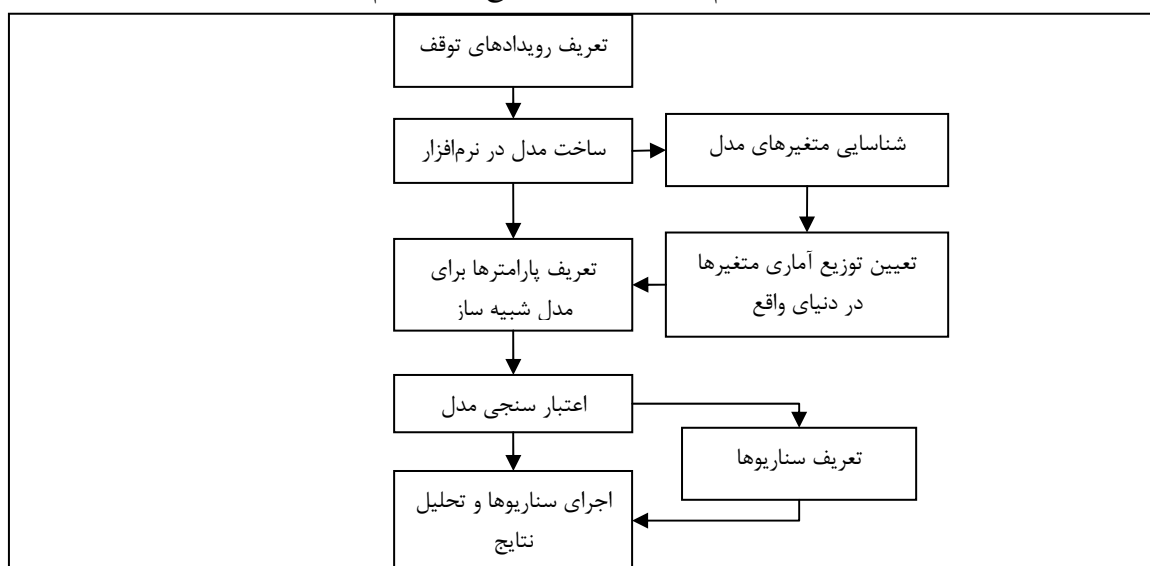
تعریف رویدادهای توقف

ساخت مدل در نرم‌افزار

شناسایی متغیرهای مدل

تعریف پارامترها برای مدل شبیه ساز

تعیین توزیع آماری متغیرها در دنیای واقع

اعتبار سنجی مدل

تعریف سناریوها

اجرای سناریوها و تحلیل نتایج